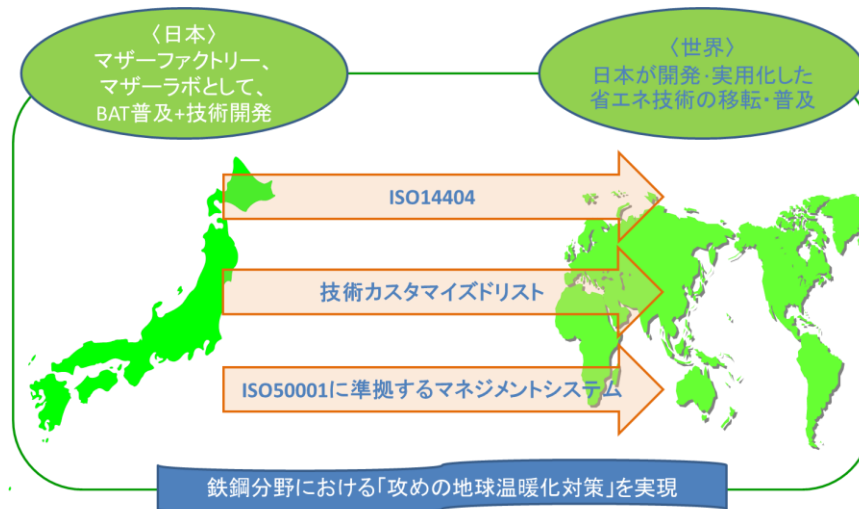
〈日本〉
マザーファクトリー、
マザーラボとして、
BAT普及+技術開発

〈世界〉
日本が開発･実用化した
省エネ技術の移転･普及

ISO14404

技術カスタマイズドリスト

ISO50001に準拠するマネジメントシステム

鉄鋼分野における「攻めの地球温暖化対策」を実現